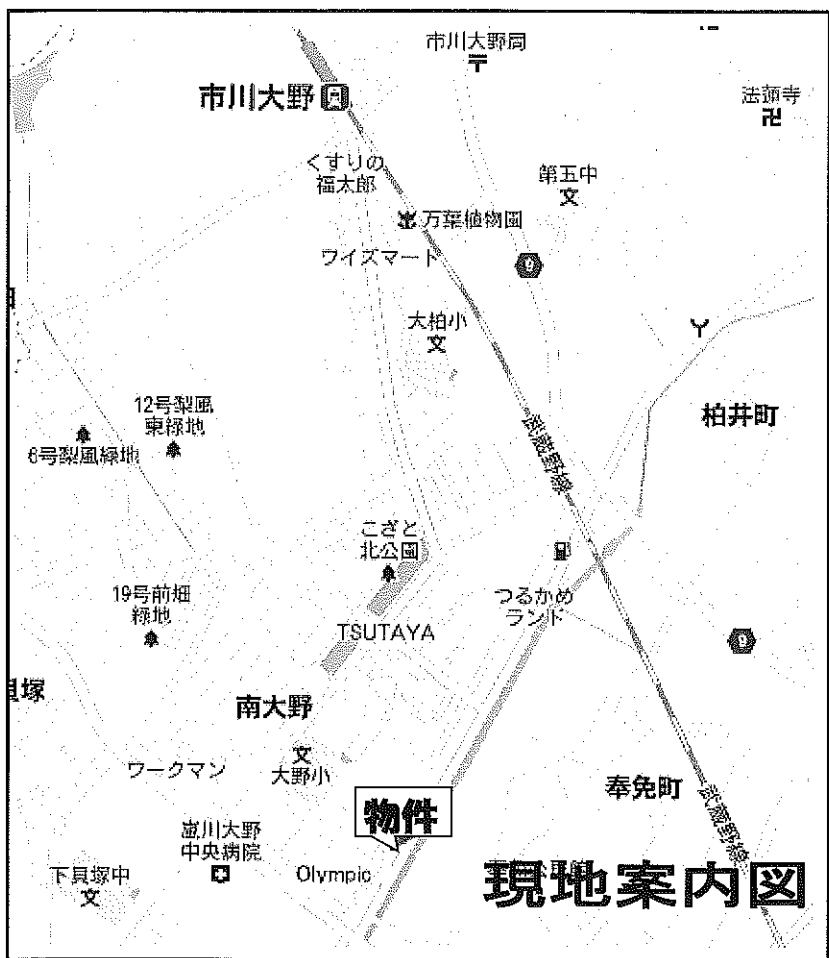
市川大野局

市川大野

法誦寺

くすりの福太郎

第五中

万葉植物園

ワイズマート

大柏小

12号梨風東緑地

6号梨風緑地

柏井町

武蔵野線

こざと北公園

19号前畑緑地

つるかめランド

TSUTAYA

塚

南大野

ワークマン

大野小

奉免町

武蔵野線

物件

市川大野中央病院

下貝塚中

Olympic

現地案内図